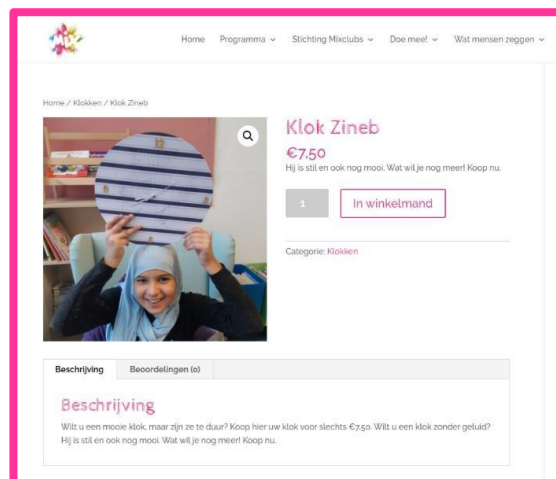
Home Programma Stichting Mixclubs Doe mee! Wat mensen zeggen

Home / Klokken / Klok Zineb

Klok Zineb

€7,50

Hij is stil en ook nog mooi. Wat wil je nog meer! Koop nu.

1

In winkelmand

Categorie: Klokken

Beschrijving

Beoordelingen (0)

Beschrijving

Wilt u een mooie klok, maar zijn ze te duur? Koop hier uw klok voor slechts €7,50. Wilt u een klok zonder geluid? Hij is stil en ook nog mooi. Wat wil je nog meer! Koop nu.